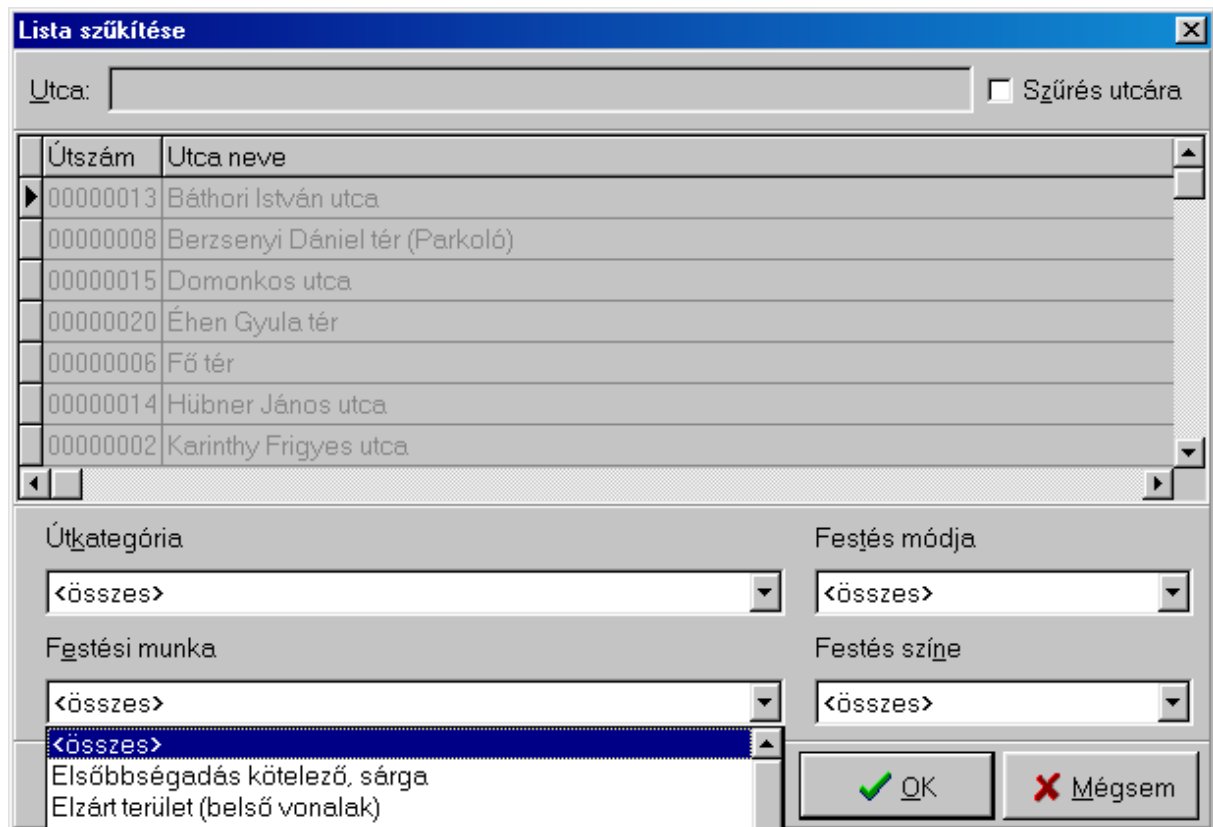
Lista szűkítése

Utca:

Szűrés utcára

| Útszám | Utca neve |
|---|---|
| 00000013 | Báthori István utca |
| 00000008 | Berzsenyi Dániel tér (Parkoló) |
| 00000015 | Domonkos utca |
| 00000020 | Éhen Gyula tér |
| 00000006 | Fő tér |
| 00000014 | Hübner János utca |
| 00000002 | Karinthy Frigyes utca |

Útkategória

<összes>

Festés módja

<összes>

Festési munka

<összes>

Festés színe

<összes>

<összes>
Elsőbbségadás kötelező, sárga
Elzárt terület (belső vonalak)

OK

Mégsem